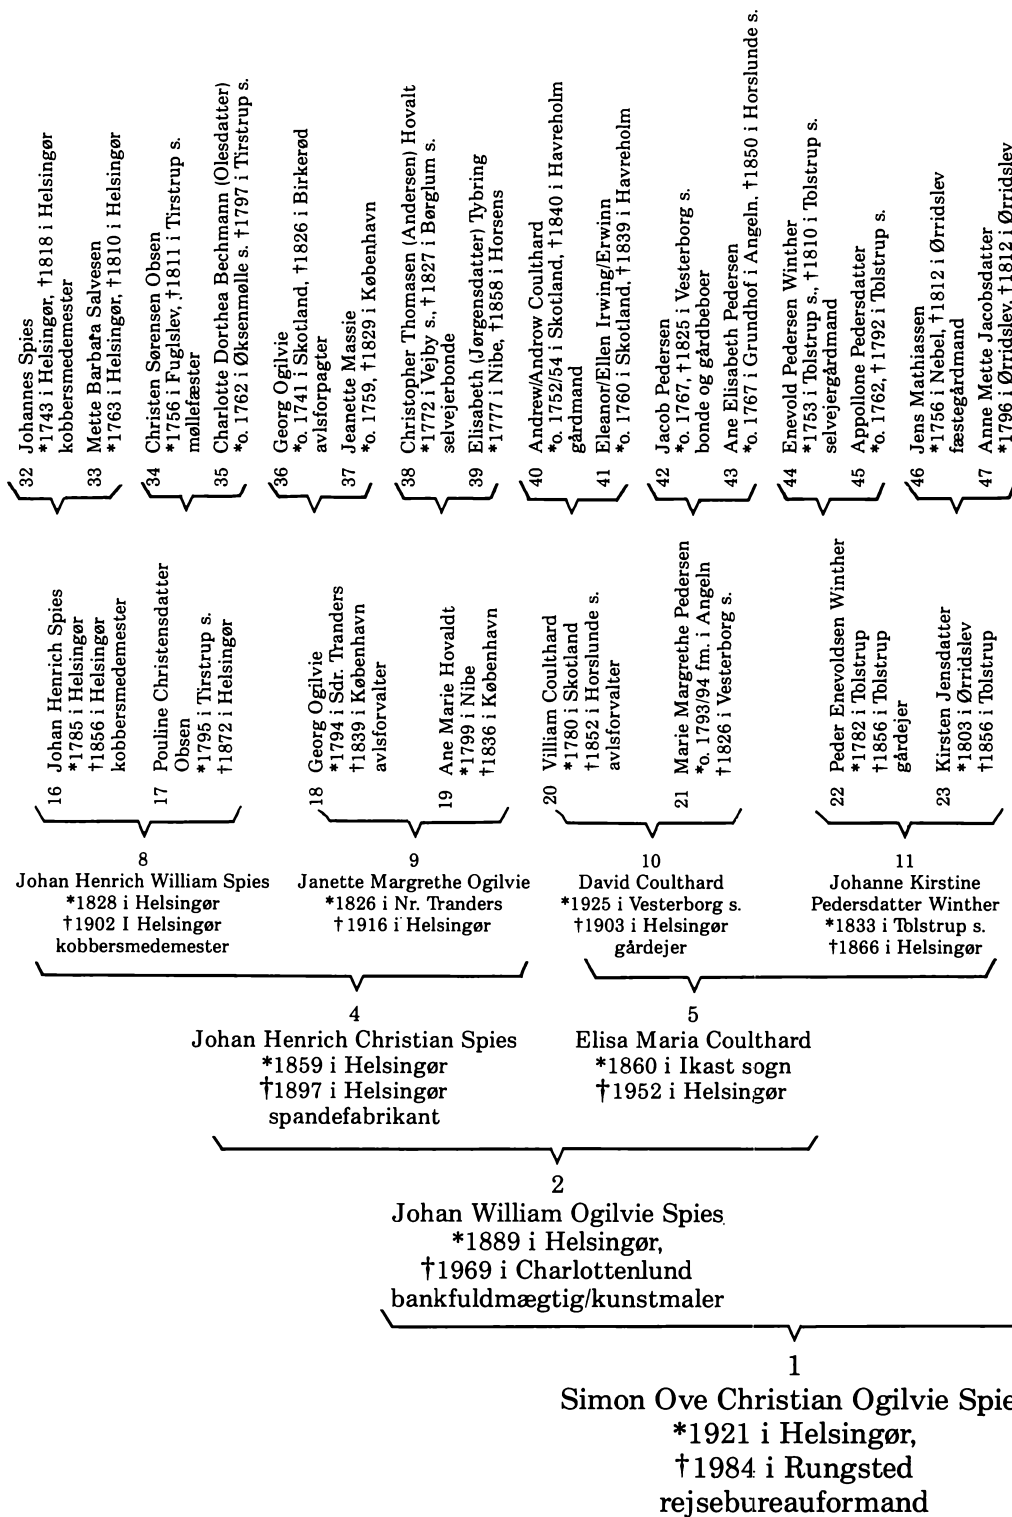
32 Johannes Spies
*1743 i Helsingør, †1818 i Helsingør
kobbersmedemester

33 Mette Barbara Salvesen
*1763 i Helsingør, †1810 i Helsingør

34 Christen Sørensen Obsen
*1756 i Fuglslev, †1811 i Tirstrup s.
møllefæster

35 Charlotte Dorthea Bechmann (Olesdatter)
*o. 1762 i Øksenmølle s. †1797 i Tirstrup s.

36 Georg Ogilvie
*o. 1741 i Skotland, †1826 i Birkerød
avlsforpagter

37 Jeanette Massie
*o. 1759, †1829 i København

38 Christopher Thomasen (Andersen) Hovalt
*1772 i Vejby s., †1827 i Børglum s.
selvejerbonde

39 Elisabeth (Jørgensdatter) Tybring
*1777 i Nibe, †1858 i Horsens

40 Andrew/Androw Coulthard
*o. 1752/54 i Skotland, †1840 i Havreholm
gårdmand

41 Eleanor/Ellen Irwing/Erwinn
*o. 1760 i Skotland, †1839 i Havreholm

42 Jacob Pedersen
*o. 1767, †1825 i Vesterborg s.
bonde og gårdbeboer

43 Ane Elisabeth Pedersen
*o. 1767 i Grundhof i Angeln. †1850 i Horslunde s.

44 Enevold Pedersen Winther
*1753 i Tolstrup s., †1810 i Tolstrup s.
selvejergårdmand

45 Appollone Pedersdatter
*o. 1762, †1792 i Tolstrup s.

46 Jens Mathiassen
*1756 i Nebel, †1812 i Ørridslev
fæstegårdmand

47 Anne Mette Jacobsdatter
*1796 i Ørridslev, †1812 i Ørridslev

16 Johan Henrich Spies
*1785 i Helsingør
†1856 i Helsingør
kobbersmedemester

17 Pouline Christensdatter Obsen
*1795 i Tirstrup s.
†1872 i Helsingør

18 Georg Ogilvie
*1794 i Sdr. Tranders
†1839 i København
avlsforvalter

19 Ane Marie Hovaldt
*1799 i Nibe
†1836 i København

20 Villiam Coulthard
*1780 i Skotland
†1852 i Horslunde s.
avlsforvalter

21 Marie Margrethe Pedersen
*o. 1793/94 fm. i Angeln
†1826 i Vesterborg s.

22 Peder Enevoldsen Winther
*1782 i Tolstrup
†1856 i Tolstrup
gårdejer

23 Kirsten Jensdatter
*1803 i Ørridslev
†1856 i Tolstrup

8
Johan Henrich William Spies
*1828 i Helsingør
†1902 I Helsingør
kobbersmedemester

9
Janette Margrethe Ogilvie
*1826 i Nr. Tranders
†1916 i Helsingør

10
David Coulthard
*1925 i Vesterborg s.
†1903 i Helsingør
gårdejer

11
Johanne Kirstine Pedersdatter Winther
*1833 i Tolstrup s.
†1866 i Helsingør

4
Johan Henrich Christian Spies
*1859 i Helsingør
†1897 i Helsingør
spandefabrikant

5
Elisa Maria Coulthard
*1860 i Ikast sogn
†1952 i Helsingør

2
Johan William Ogilvie Spies
*1889 i Helsingør,
†1969 i Charlottenlund
bankfuldmægtig/kunstmaler

1
Simon Ove Christian Ogilvie Spie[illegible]
*1921 i Helsingør,
†1984 i Rungsted
rejsebureauformand